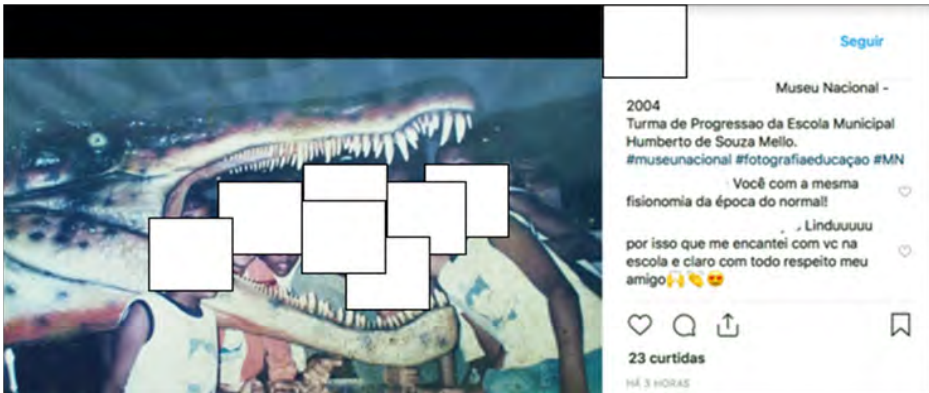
Seguir

Museu Nacional - 2004
Turma de Progressao da Escola Municipal Humberto de Souza Mello.
#museunacional #fotografiaeducaçao #MN

Você com a mesma fisionomia da época do normal!

Linduuuuu por isso que me encantei com vc na escola e claro com todo respeito meu amigo🙌👏😍

23 curtidas

HÁ 3 HORAS